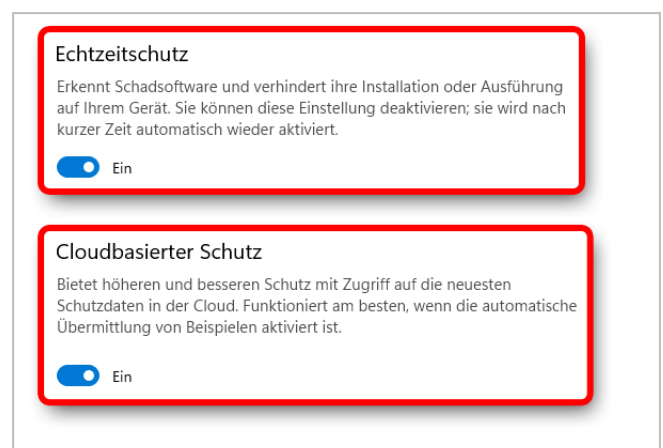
Echtzeitschutz

Erkennt Schadsoftware und verhindert ihre Installation oder Ausführung auf Ihrem Gerät. Sie können diese Einstellung deaktivieren; sie wird nach kurzer Zeit automatisch wieder aktiviert.

Ein

Cloudbasierter Schutz

Bietet höheren und besseren Schutz mit Zugriff auf die neuesten Schutzdaten in der Cloud. Funktioniert am besten, wenn die automatische Übermittlung von Beispielen aktiviert ist.

Ein